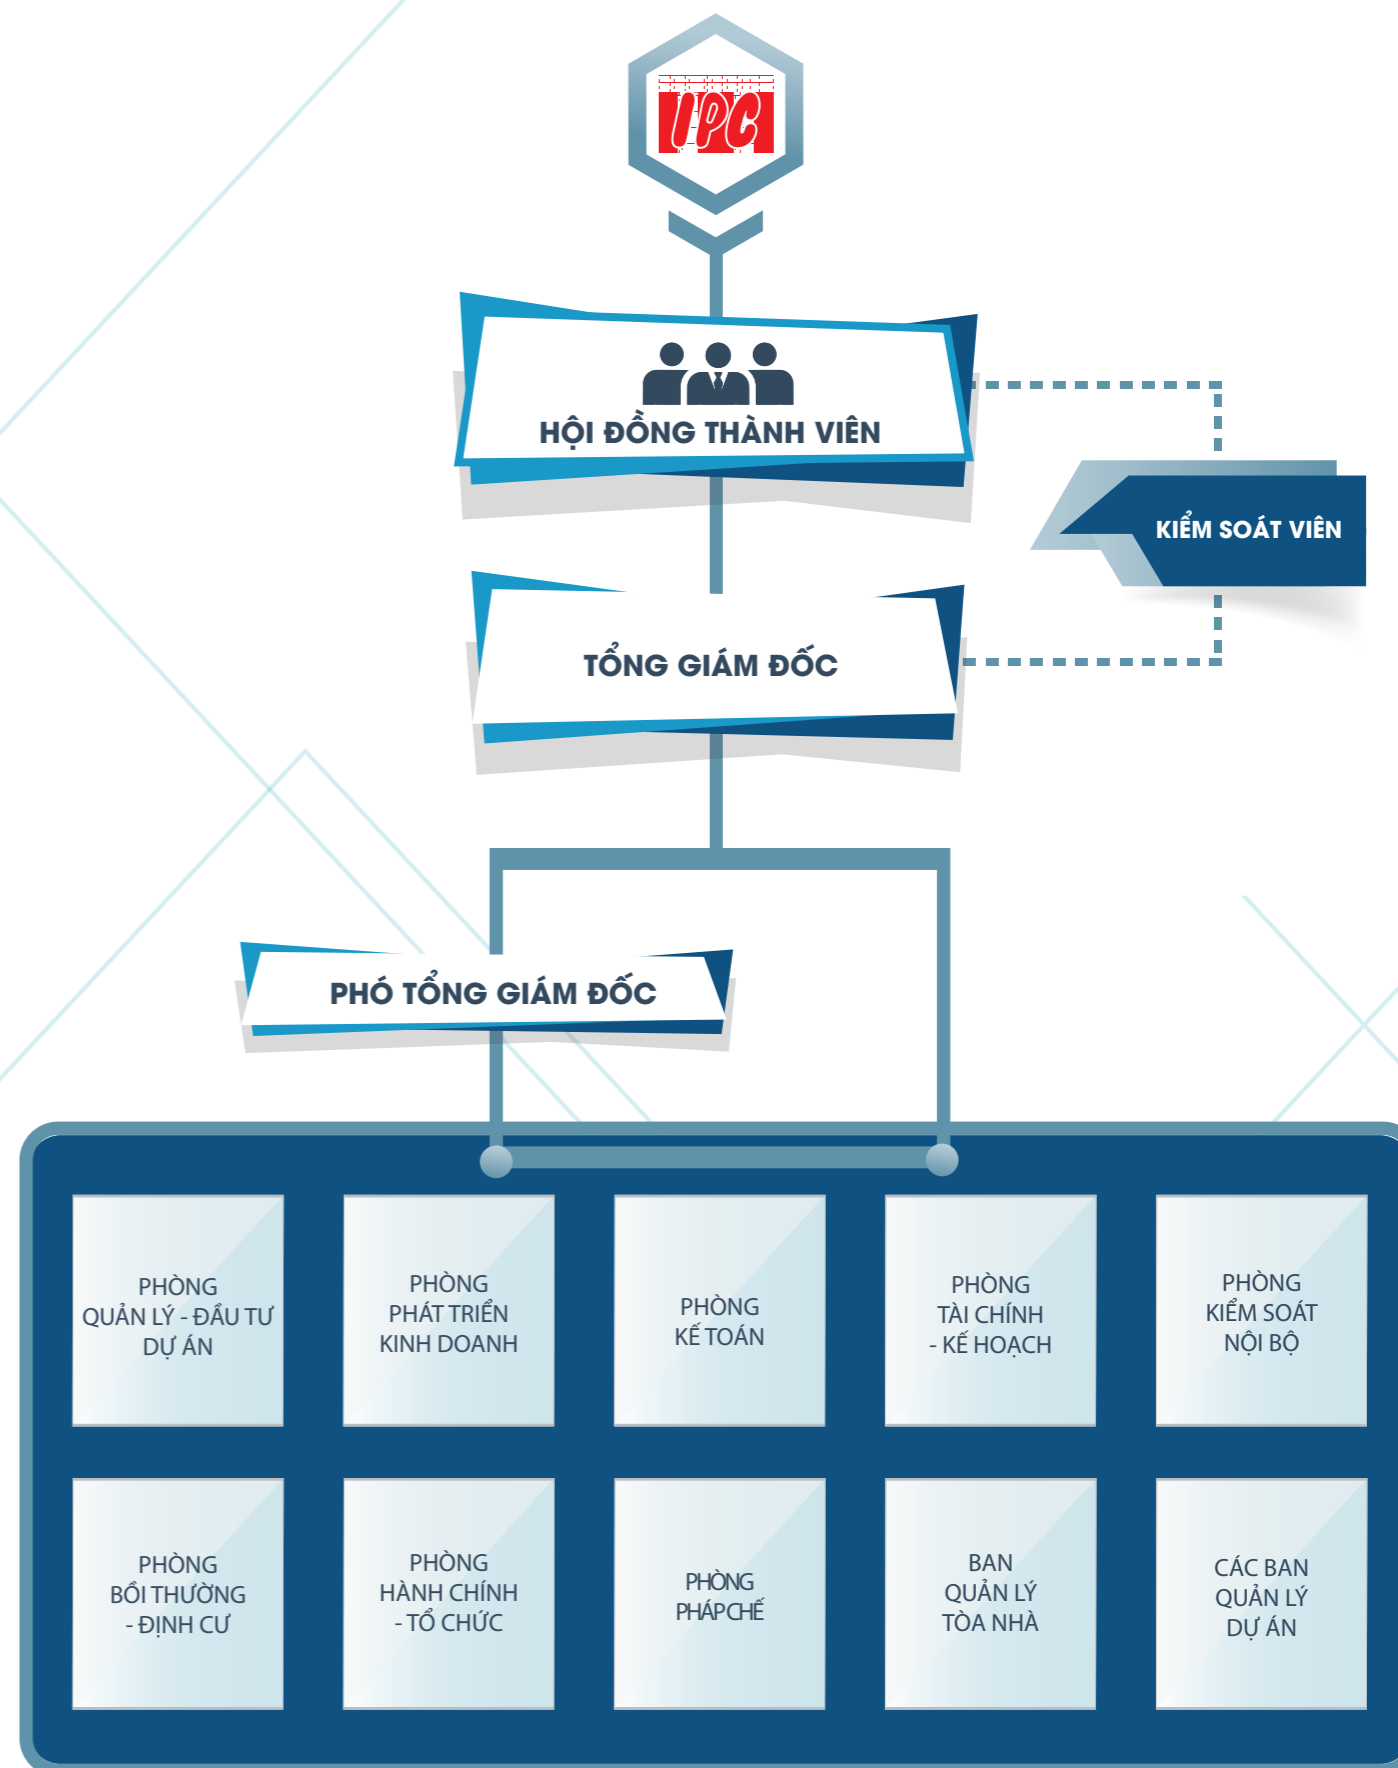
IPC

HỘI ĐỒNG THÀNH VIÊN

KIỂM SOÁT VIÊN

TỔNG GIÁM ĐỐC

PHÓ TỔNG GIÁM ĐỐC

PHÒNG QUẢN LÝ - ĐẦU TƯ DỰ ÁN

PHÒNG PHÁT TRIỂN KINH DOANH

PHÒNG KẾ TOÁN

PHÒNG TÀI CHÍNH - KẾ HOẠCH

PHÒNG KIỂM SOÁT NỘI BỘ

PHÒNG BỒI THƯỜNG - ĐỊNH CƯ

PHÒNG HÀNH CHÍNH - TỔ CHỨC

PHÒNG PHÁPCHẾ

BAN QUẢN LÝ TÒA NHÀ

CÁC BAN QUẢN LÝ DỰ ÁN